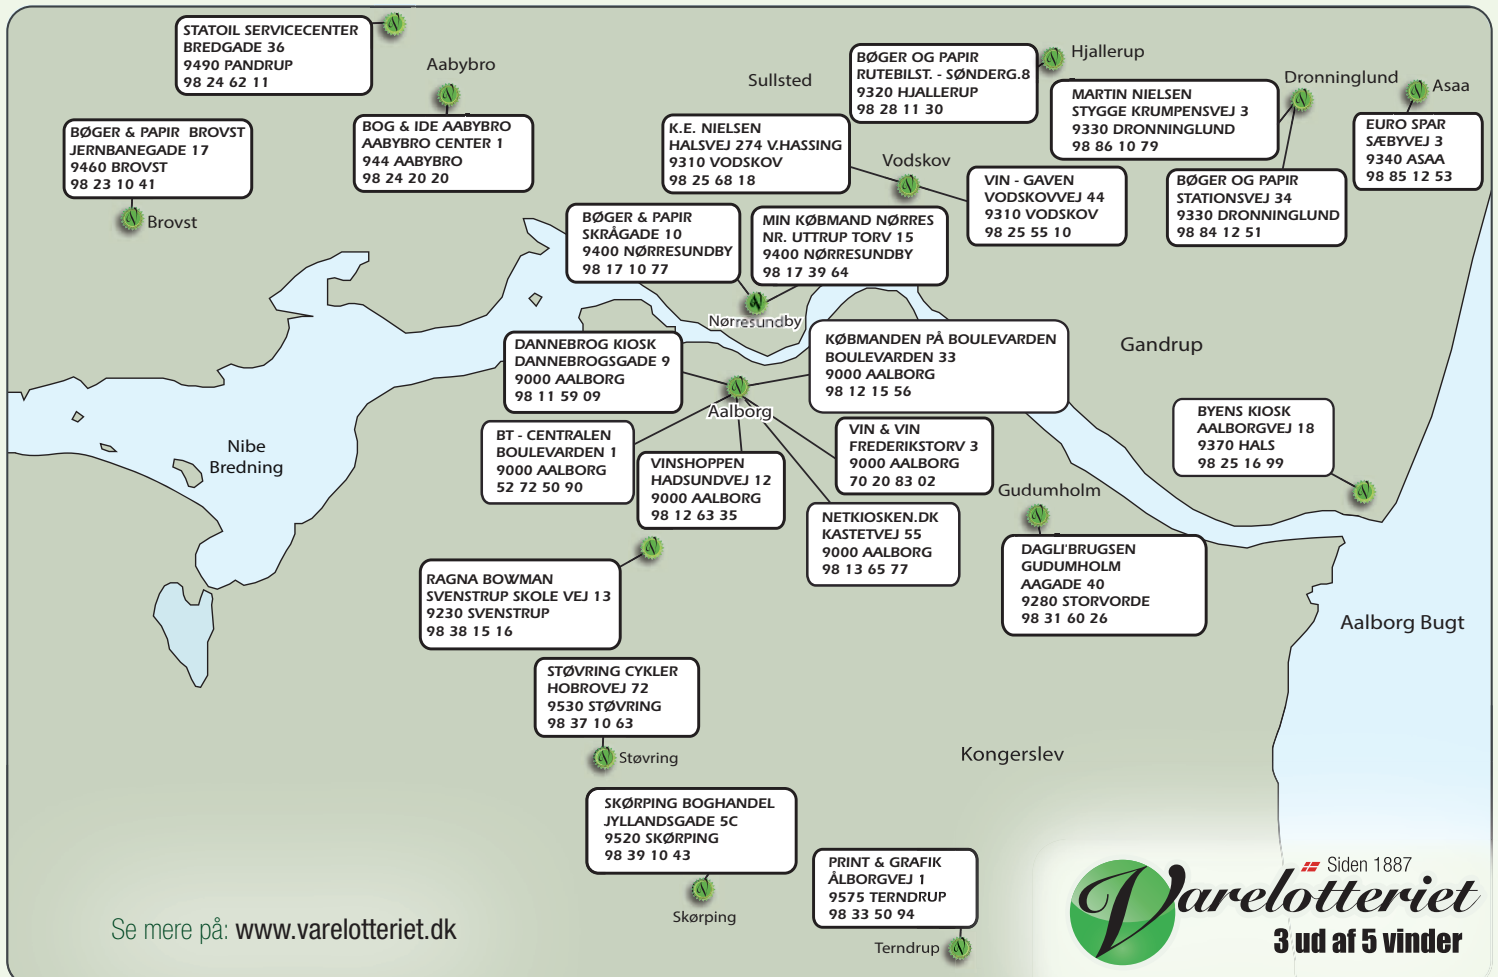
STATOIL SERVICECENTER
BREDGADE 36
9490 PANDRUP
98 24 62 11

Aabybro

BØGER & PAPIR BROVST
JERNBANEGADE 17
9460 BROVST
98 23 10 41

Brovst

BOG & IDE AABYBRO
AABYBRO CENTER 1
944 AABYBRO
98 24 20 20

Sullsted

K.E. NIELSEN
HALSVEJ 274 V.HASSING
9310 VODSKOV
98 25 68 18

BØGER OG PAPIR
RUTEBILST. - SØNDERG.8
9320 HJALLERUP
98 28 11 30

Hjallerup

MARTIN NIELSEN
STYGGE KRUMPENSVEJ 3
9330 DRONNINGLUND
98 86 10 79

Dronninglund

Asaa

EURO SPAR
SÆBYVEJ 3
9340 ASAA
98 85 12 53

Vodskov

VIN - GAVEN
VODSKOVVEJ 44
9310 VODSKOV
98 25 55 10

BØGER OG PAPIR
STATIONSVEJ 34
9330 DRONNINGLUND
98 84 12 51

BØGER & PAPIR
SKRÅGADE 10
9400 NØRRESUNDBY
98 17 10 77

MIN KØBMAND NØRRES
NR. UTTRUP TORV 15
9400 NØRRESUNDBY
98 17 39 64

Nørresundby

DANNEBROG KIOSK
DANNEBROGSGADE 9
9000 AALBORG
98 11 59 09

KØBMANDEN PÅ BOULEVARDEN
BOULEVARDEN 33
9000 AALBORG
98 12 15 56

Gandrup

Aalborg

Nibe
Bredning

BT - CENTRALEN
BOULEVARDEN 1
9000 AALBORG
52 72 50 90

VINSHOPPEN
HADSUNDVEJ 12
9000 AALBORG
98 12 63 35

VIN & VIN
FREDERIKSTORV 3
9000 AALBORG
70 20 83 02

BYENS KIOSK
AALBORGVEJ 18
9370 HALS
98 25 16 99

Gudumholm

NETKIOSKEN.DK
KASTETVEJ 55
9000 AALBORG
98 13 65 77

DAGLI'BRUGSEN
GUDUMHOLM
AAGADE 40
9280 STORVORDE
98 31 60 26

RAGNA BOWMAN
SVENSTRUP SKOLE VEJ 13
9230 SVENSTRUP
98 38 15 16

Aalborg Bugt

STØVRING CYKLER
HOBROVEJ 72
9530 STØVRING
98 37 10 63

Støvring

Kongerslev

SKØRPING BOGHANDEL
JYLLANDSGADE 5C
9520 SKØRPING
98 39 10 43

Skørping

PRINT & GRAFIK
ÅLBORGVEJ 1
9575 TERNDRUP
98 33 50 94

Terndrup

Se mere på: www.varelotteriet.dk

Siden 1887
Varelotteriet
3 ud af 5 vinder